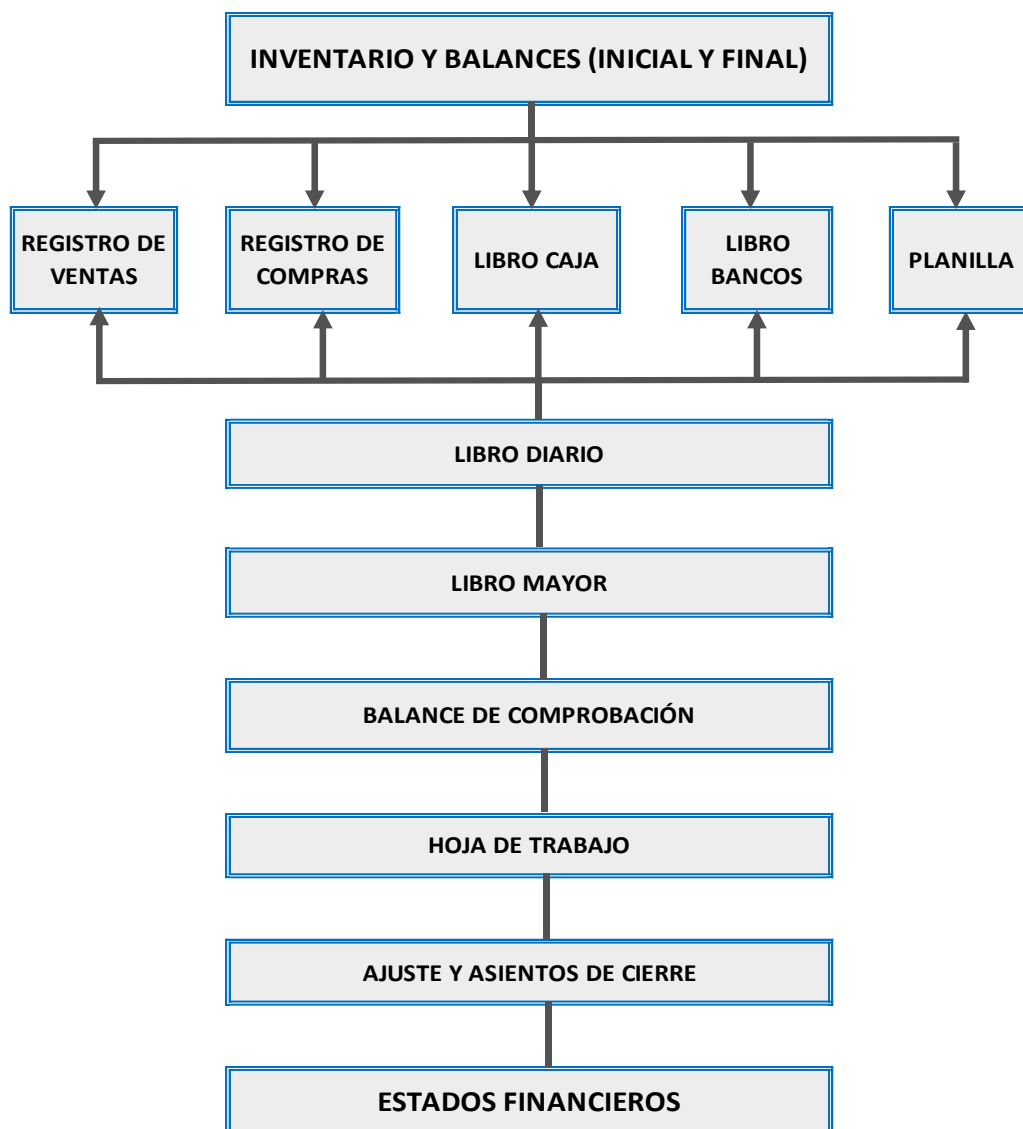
INVENTARIO Y BALANCES (INICIAL Y FINAL)

REGISTRO DE VENTAS

REGISTRO DE COMPRAS

LIBRO CAJA

LIBRO BANCOS

PLANILLA

LIBRO DIARIO

LIBRO MAYOR

BALANCE DE COMPROBACIÓN

HOJA DE TRABAJO

AJUSTE Y ASIENTOS DE CIERRE

ESTADOS FINANCIEROS